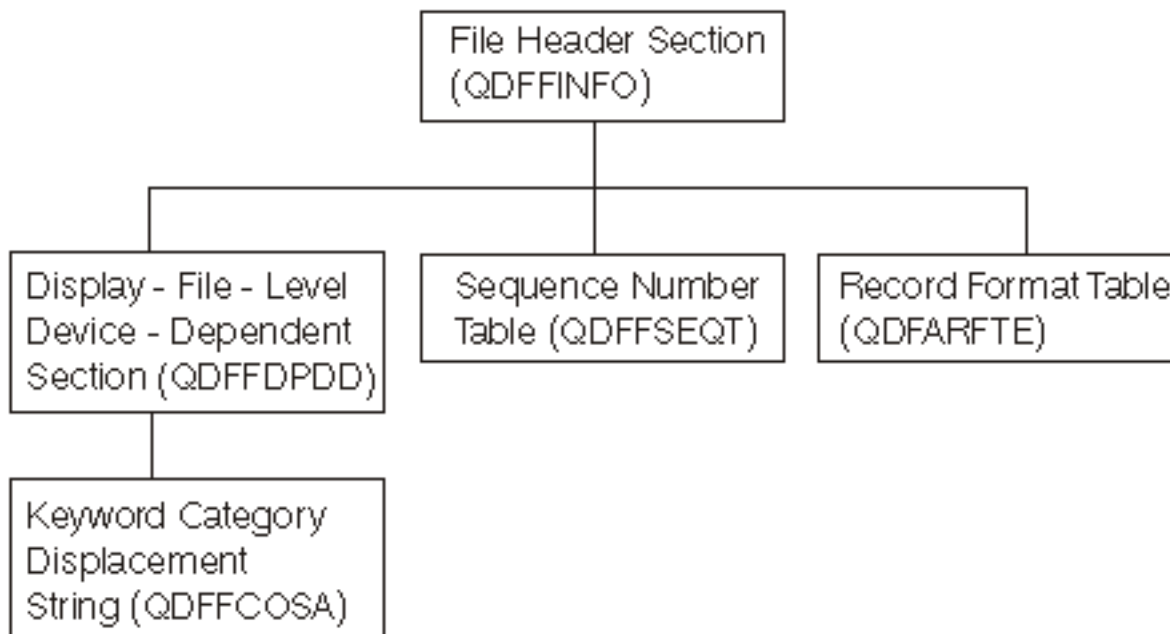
File Header Section (QDFFINFO)

Display - File - Level Device - Dependent Section (QDFFDPDD)

Sequence Number Table (QDFFSEQT)

Record Format Table (QDFARFTE)

Keyword Category Displacement String (QDFFCOSA)